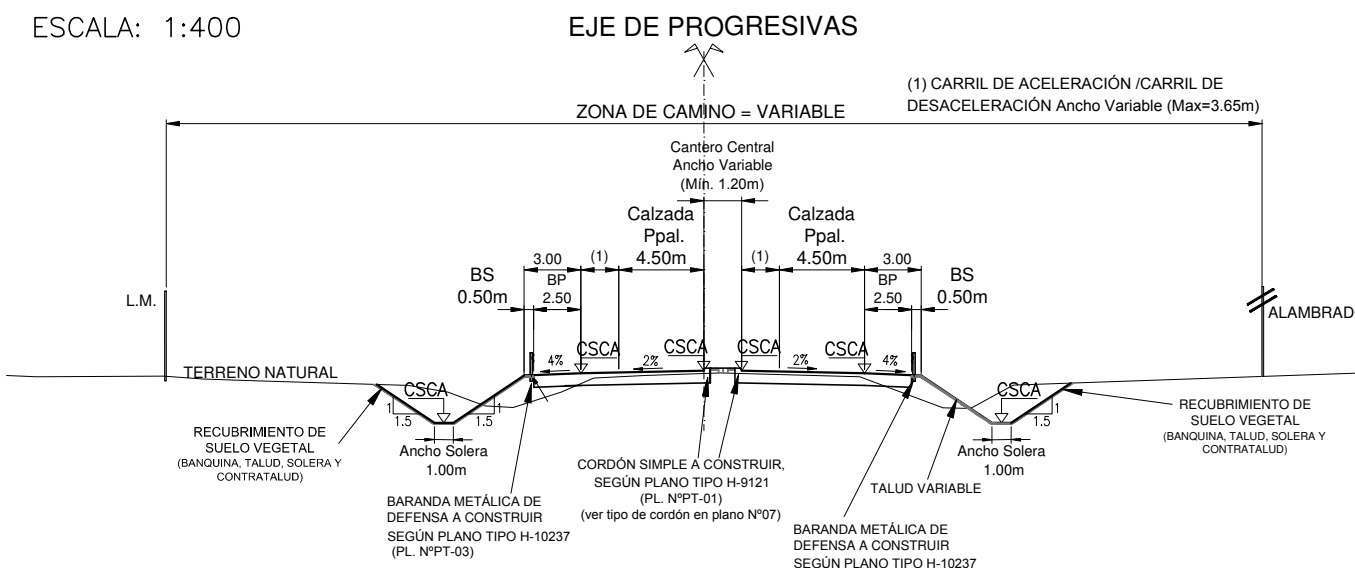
ESCALA: 1:400

EJE DE PROGRESIVAS

(1) CARRIL DE ACELERACIÓN /CARRIL DE DESACELERACIÓN Ancho Variable (Max=3.65m)

ZONA DE CAMINO = VARIABLE

Cantero Central
Ancho Variable
(Mín. 1.20m)

Calzada
Ppal.
4.50m

Calzada
Ppal.
4.50m

3.00
BP
2.50

(1)

(1)

3.00
BP
2.50

BS
0.50m

BS
0.50m

L.M.

ALAMBRAD

CSCA

CSCA

CSCA

CSCA

4%

2%

2%

4%

TERRENO NATURAL

CSCA

CSCA

1
1.5

1
1.5

1
1.5

RECUBRIMIENTO DE SUELO VEGETAL
(BANQUINA, TALUD, SOLERA Y CONTRATALUD)

Ancho Solera
1.00m

Ancho Solera
1.00m

RECUBRIMIENTO DE SUELO VEGETAL
(BANQUINA, TALUD, SOLERA Y CONTRATALUD)

CORDÓN SIMPLE A CONSTRUIR, SEGÚN PLANO TIPO H-9121
(PL. NºPT-01)
(ver tipo de cordón en plano Nº07)

TALUD VARIABLE

BARANDA METÁLICA DE DEFENSA A CONSTRUIR SEGÚN PLANO TIPO H-10237
(PL. NºPT-03)

BARANDA METÁLICA DE DEFENSA A CONSTRUIR SEGÚN PLANO TIPO H-10237